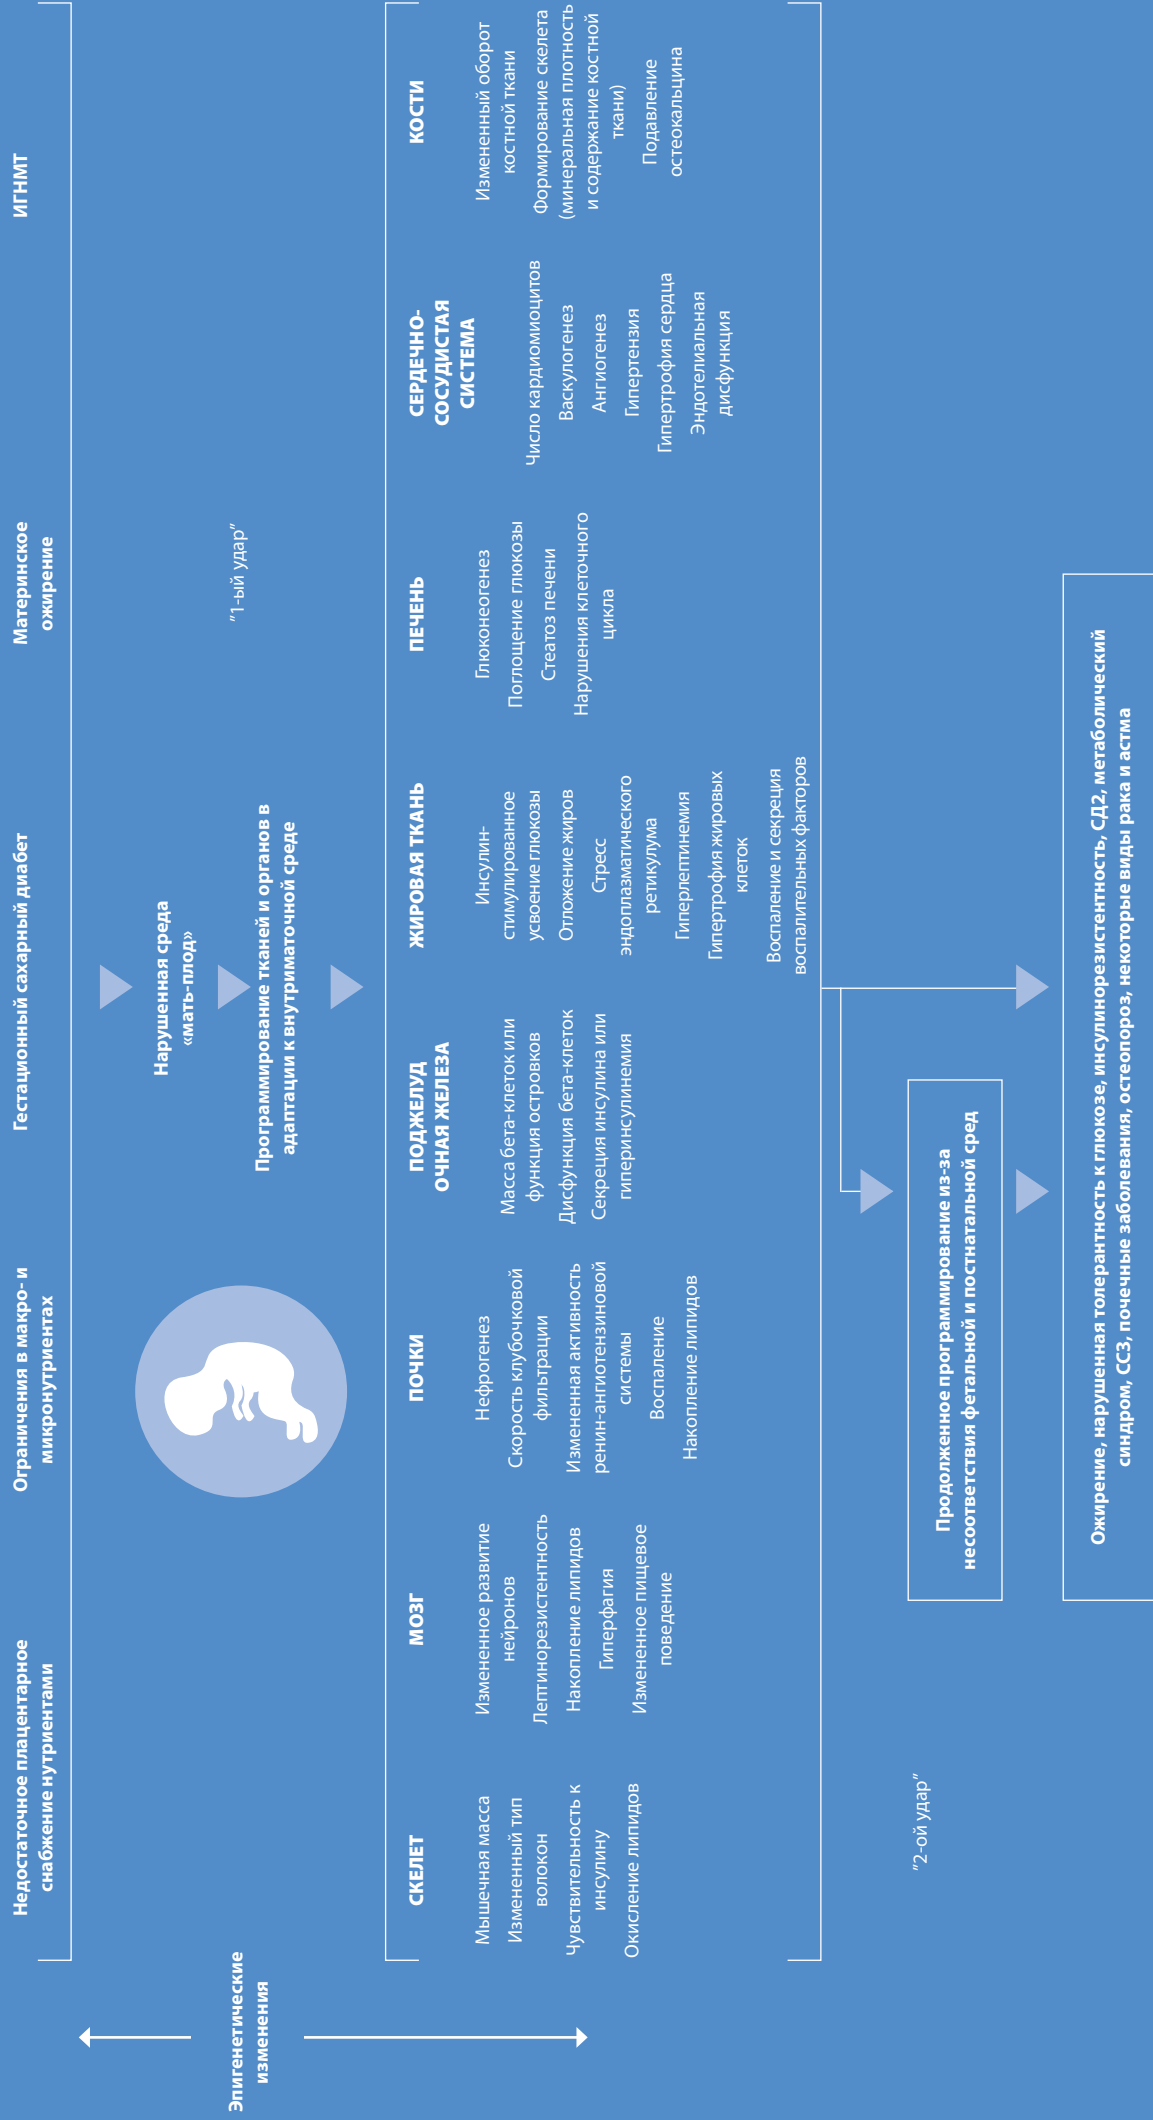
Недостаточное плацентарное снабжение нутриентами

Ограничения в макро- и микронутриентах

Гестационный сахарный диабет

Материнское ожирение

ИГНМТ

Нарушенная среда «мать-плод»

Программирование тканей и органов в адаптации к внутриматочной среде

"1-ый удар"

СКЕЛЕТ
Мышечная масса
Измененный тип волокон
Чувствительность к инсулину
Окисление липидов

МОЗГ
Измененное развитие нейронов
Лептинорезистентность
Накопление липидов
Гиперфагия
Измененное пищевое поведение

ПОЧКИ
Нефрогенез
Скорость клубочковой фильтрации
Измененная активность ренин-ангиотензиновой системы
Воспаление
Накопление липидов

ПОДЖЕЛУДОЧНАЯ ЖЕЛЕЗА
Масса бета-клеток или функция островков
Дисфункция бета-клеток
Секреция инсулина или гиперинсулинемия

ЖИРОВАЯ ТКАНЬ
Инсулин-стимулированное усвоение глюкозы
Отложение жиров
Стресс эндоплазматического ретикулума
Гиперлептинемия
Гипертрофия жировых клеток
Воспаление и секреция воспалительных факторов

ПЕЧЕНЬ
Глюконеогенез
Поглощение глюкозы
Стеатоз печени
Нарушения клеточного цикла

СЕРДЕЧНО-СОСУДИСТАЯ СИСТЕМА
Число кардиомиоцитов
Васкулогенез
Ангиогенез
Гипертензия
Гипертрофия сердца
Эндотелиальная дисфункция

КОСТИ
Измененный оборот костной ткани
Формирование скелета (минеральная плотность и содержание костной ткани)
Подавление остеокальцина

Эпигенетические изменения

"2-ой удар"

Продолженное программирование из-за несоответствия фетальной и постнатальной сред

Ожирение, нарушенная толерантность к глюкозе, инсулинорезистентность, СД2, метаболический синдром, ССЗ, почечные заболевания, остеопороз, некоторые виды рака и астма